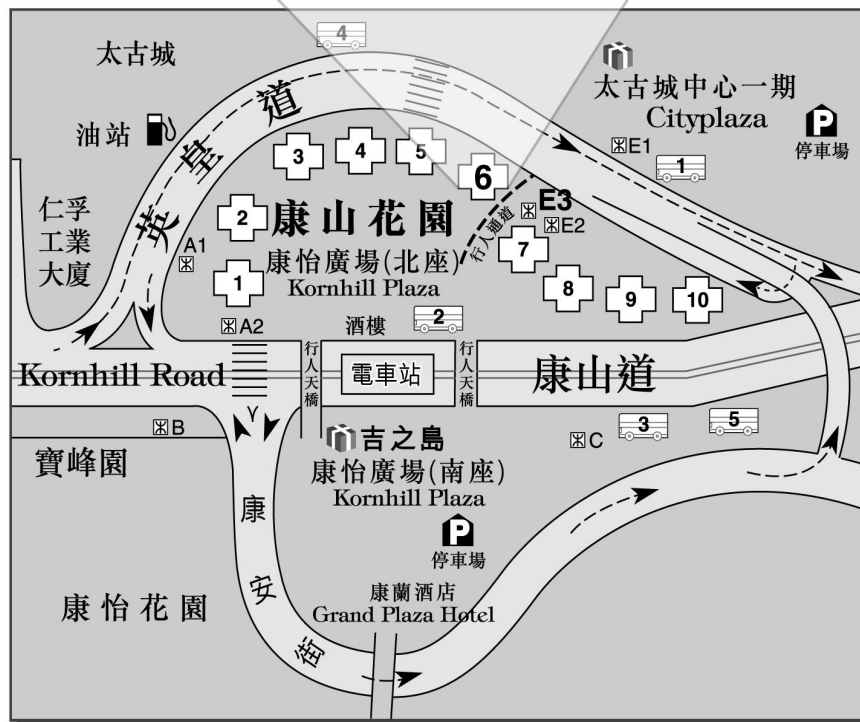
4

太古城

太古城中心一期
Cityplaza

P
停車場

英皇道

油站

3 4 5

6

E1

1

仁孚工業大廈

2 康山花園

E3

E2

行人隧道

A1

康怡廣場(北座)
Kornhill Plaza

7

1

8 9 10

A2

酒樓

2

Kornhill Road

行人天橋

電車站

行人天橋

康山道

B

吉之島

C

3

5

寶峰園

康怡廣場(南座)
Kornhill Plaza

康

P
停車場

安

康蘭酒店
Grand Plaza Hotel

康怡花園

街